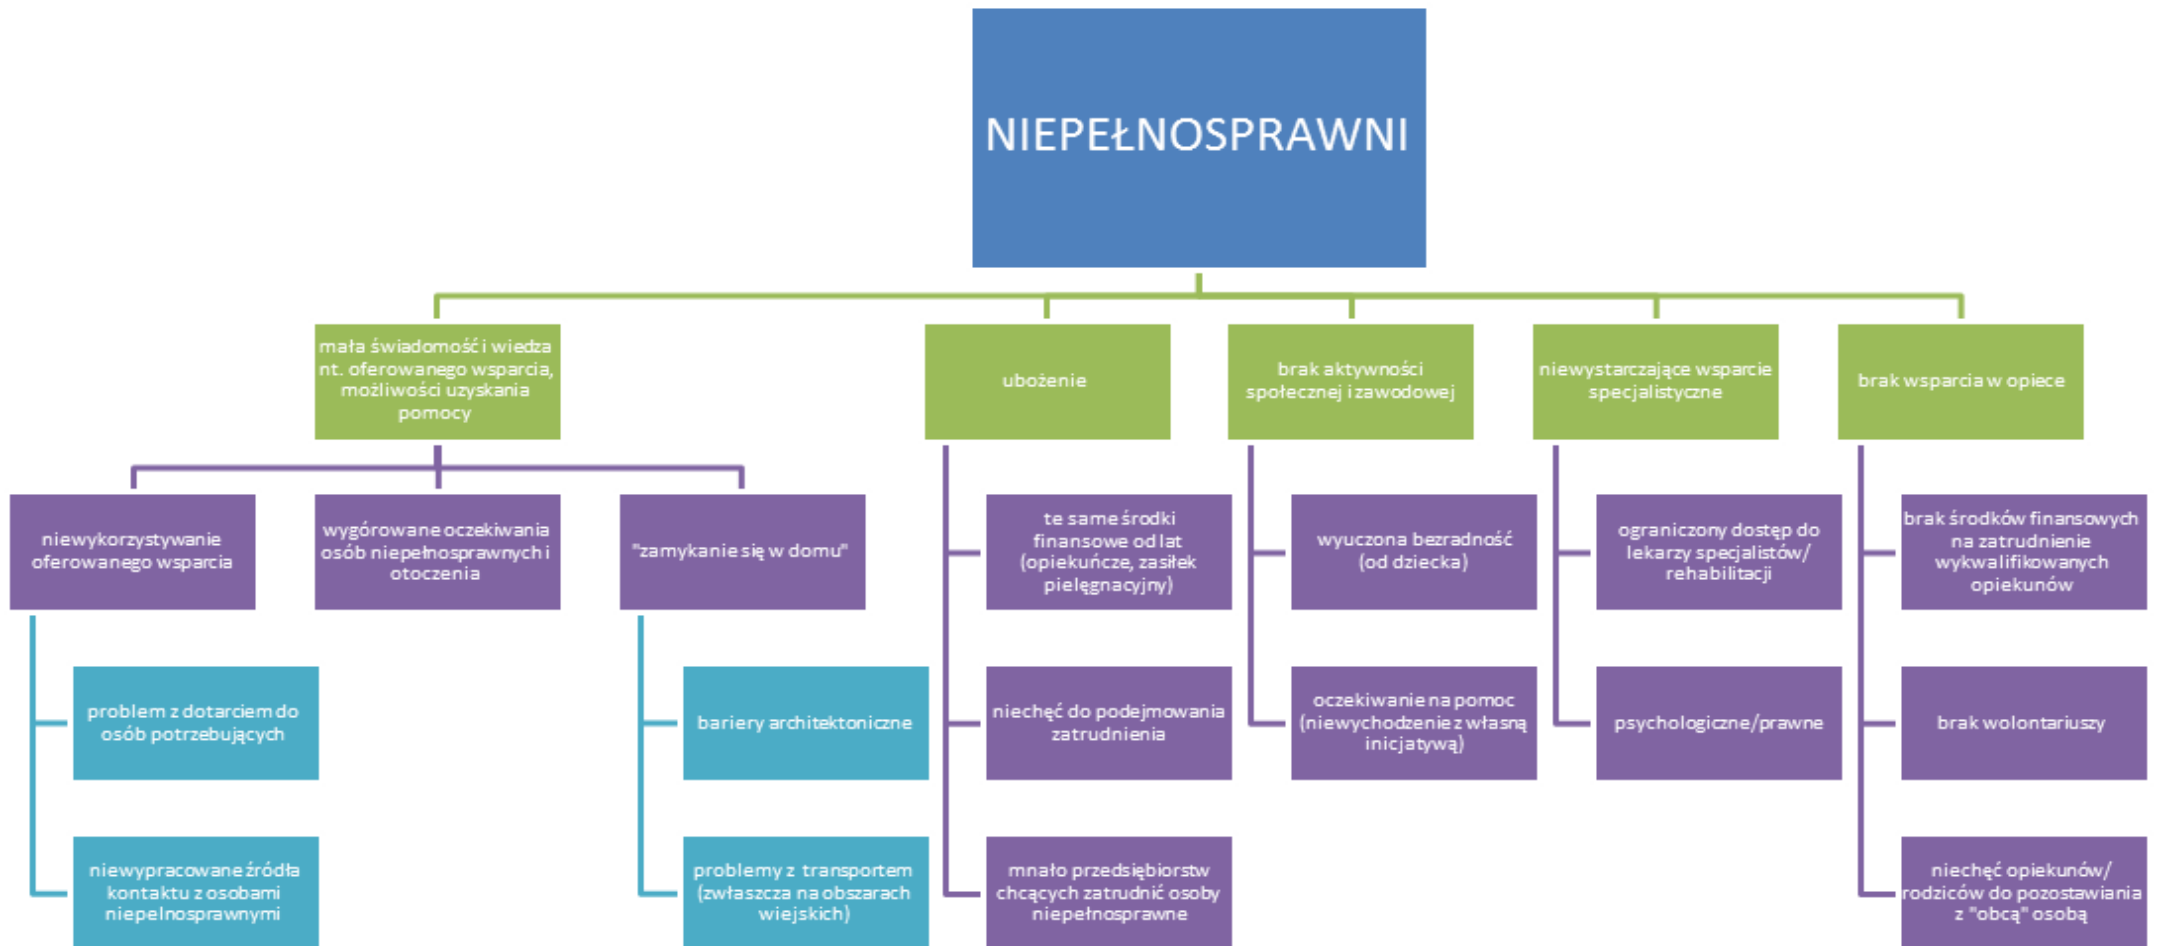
NIEPEŁNOSPRAWNI

mała świadomość i wiedza nt. oferowanego wsparcia, możliwości uzyskania pomocy

niewykorzystywanie oferowanego wsparcia

problem z dotarciem do osób potrzebujących

niewypracowane źródła kontaktu z osobami niepelnosprawnymi

wygórowane oczekiwania osób niepełnosprawnych i otoczenia

"zamykanie się w domu"

bariery architektoniczne

problemy z transportem (zwłaszcza na obszarach wiejskich)

ubożenie

te same środki finansowe od lat (opiekuńcze, zasiłek pielęgnacyjny)

niechęć do podejmowania zatrudnienia

mnało przedsiębiorstw chcących zatrudnić osoby niepełnosprawne

brak aktywności społecznej i zawodowej

wyuczona bezradność (od dziecka)

oczekiwanie na pomoc (niewychodzenie z własną inicjatywą)

niewystarczające wsparcie specjalistyczne

ograniczony dostęp do lekarzy specjalistów/ rehabilitacji

psychologiczne/prawne

brak wsparcia w opiece

brak środków finansowych na zatrudnienie wykwalifikowanych opiekunów

brak wolontariuszy

niechęć opiekunów/ rodziców do pozostawiania z "obcą" osobą